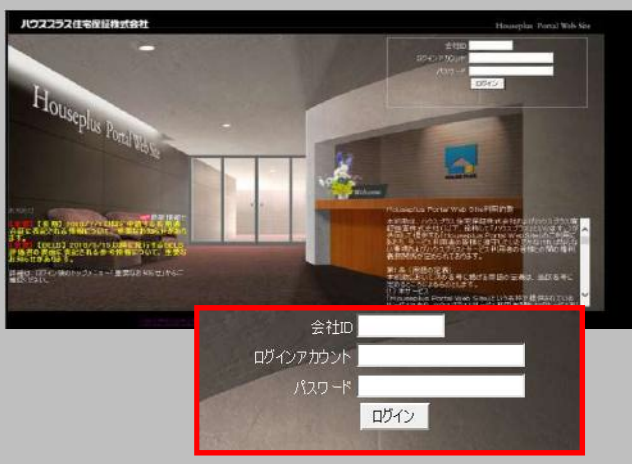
ハウスプラス住宅保証株式会社

Houseplus Portal Web Site

会社ID
ログインアカウント
パスワード
ログイン

Houseplus Portal Web Site

Welcome

Houseplus Portal Web Site利用約款

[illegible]

会社ID
ログインアカウント
パスワード
ログイン